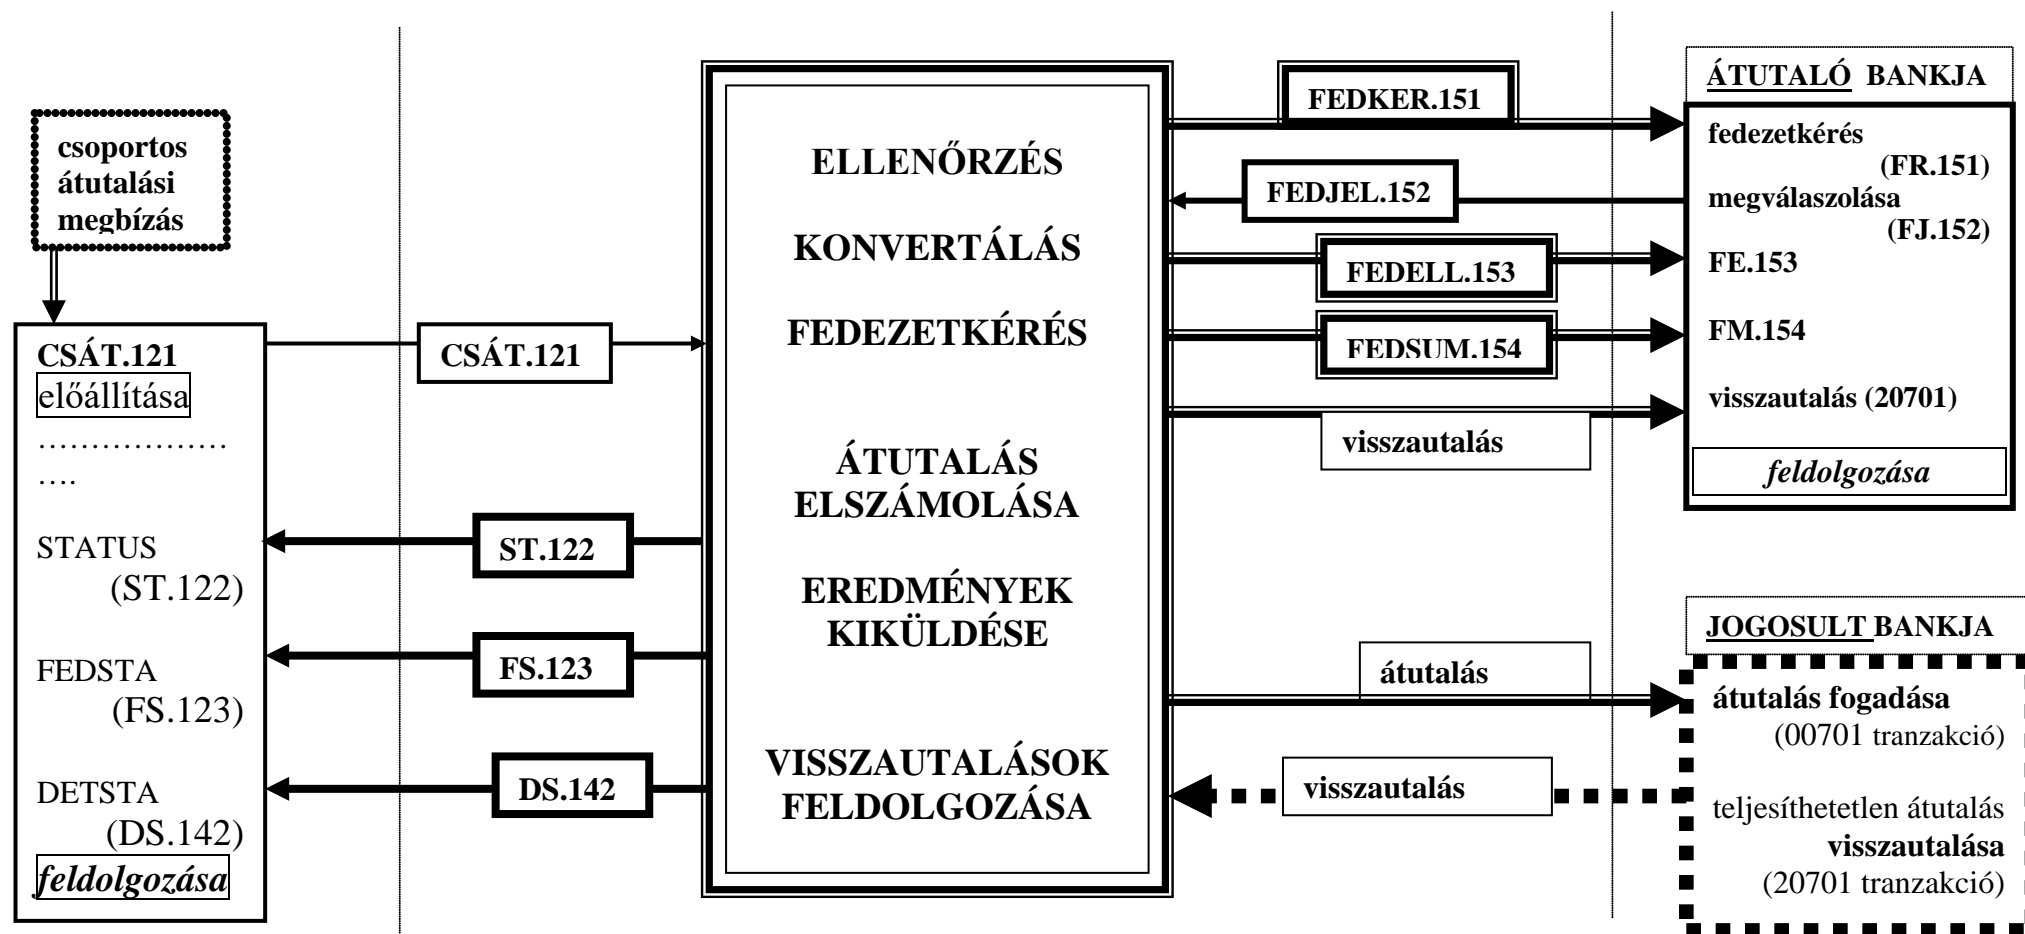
csoportos átutalási megbízás

CSÁT.121
előállítása
………………
….

STATUS
(ST.122)

FEDSTA
(FS.123)

DETSTA
(DS.142)
feldolgozása

CSÁT.121

ST.122

FS.123

DS.142

ELLENŐRZÉS

KONVERTÁLÁS

FEDEZETKÉRÉS

ÁTUTALÁS ELSZÁMOLÁSA

EREDMÉNYEK KIKÜLDÉSE

VISSZAUTALÁSOK FELDOLGOZÁSA

FEDKER.151

FEDJEL.152

FEDELL.153

FEDSUM.154

visszautalás

átutalás

visszautalás

ÁTUTALÓ BANKJA

fedezetkérés
(FR.151)
megválaszolása
(FJ.152)
FE.153

FM.154

visszautalás (20701)

feldolgozása

JOGOSULT BANKJA

átutalás fogadása
(00701 tranzakció)

teljesíthetetlen átutalás
visszautalása
(20701 tranzakció)